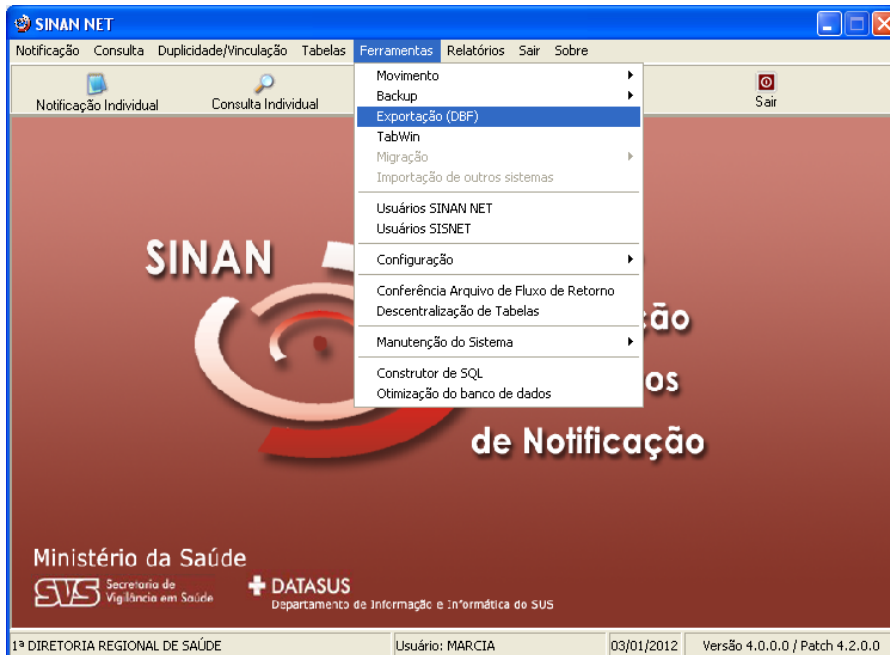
SINAN NET

Notificação Consulta Duplicidade/Vinculação Tabelas Ferramentas Relatórios Sair Sobre

Notificação Individual Consulta Individual Sair

Movimento
Backup
Exportação (DBF)
TabWin
Migração
Importação de outros sistemas
Usuários SINAN NET
Usuários SISNET
Configuração
Conferência Arquivo de Fluxo de Retorno
Descentralização de Tabelas
Manutenção do Sistema
Construtor de SQL
Otimização do banco de dados

SINAN
ção
os
de Notificação

Ministério da Saúde
SVS Secretaria de Vigilância em Saúde
DATASUS Departamento de Informação e Informática do SUS

1ª DIRETORIA REGIONAL DE SAÚDE | Usuário: MARCIA | 03/01/2012 | Versão 4.0.0.0 / Patch 4.2.0.0